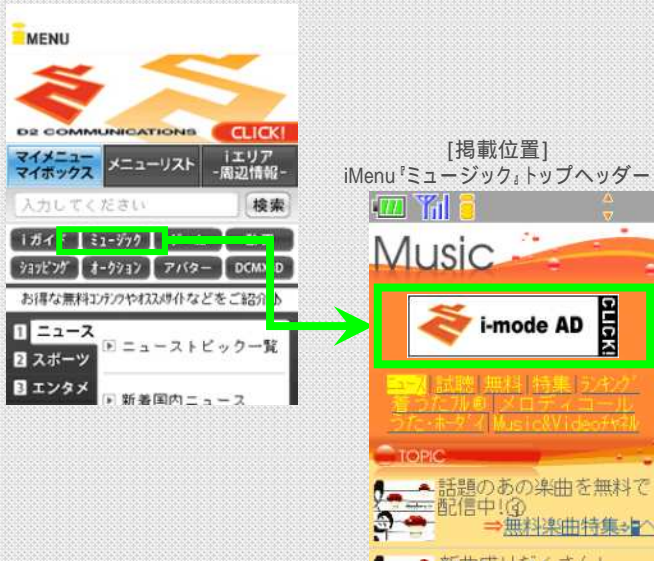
MENU

D2 COMMUNICATIONS CLICK!

マイメニュー マイボックス
メニューリスト
iエリア -周辺情報-

入力してください
検索

iガイド
ミュージック
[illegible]
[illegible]
ショッピング
オークション
アバター
DCMX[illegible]

お得な無料コンテンツやオススメサイトなどをご紹介♪

1 ニュース
2 スポーツ
3 エンタメ

ニューストピック一覧
新着国内ニュース

[掲載位置]
iMenu『ミュージック』トップヘッダー

Music

i-mode AD
CLICK!

ニュース 試聴 無料 特集 ランキング
着うたフル® メロディコール
うた・ホーダイ Music&Videoチャネル

TOPIC

話題のあの楽曲を無料で配信中!
⇒無料楽曲特集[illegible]